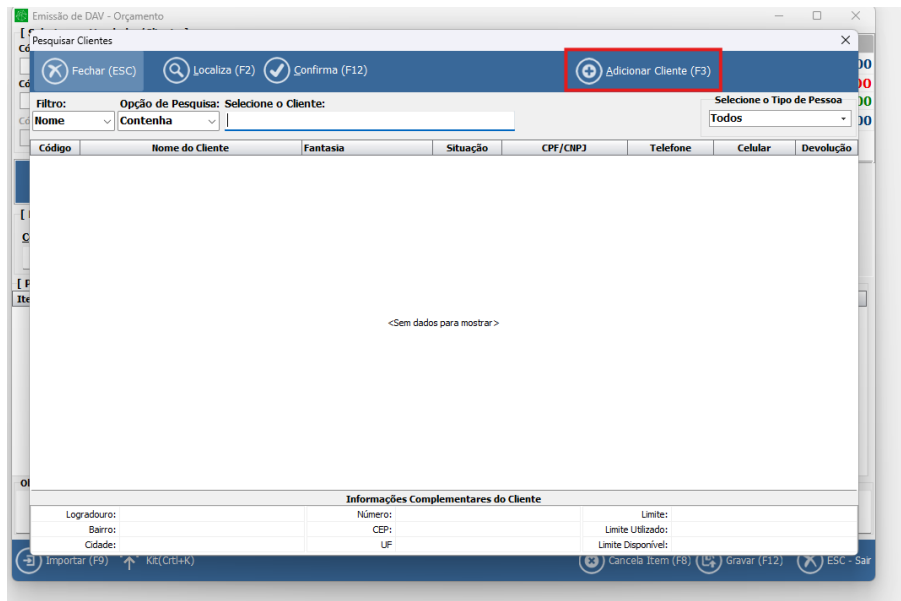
Emissão de DAV - Orçamento

Pesquisar Clientes

Fechar (ESC) Localiza (F2) Confirma (F12) Adicionar Cliente (F3)

Filtro: Nome
Opção de Pesquisa: Contenha
Selecione o Cliente:
Selecione o Tipo de Pessoa: Todos

| Código | Nome do Cliente | Fantasia | Situação | CPF/CNPJ | Telefone | Celular | Devolução |
|---|---|---|---|---|---|---|---|

<Sem dados para mostrar>

Informações Complementares do Cliente

| Logradouro: | | Número: | | Limite: | |
|---|---|---|---|---|---|
| Bairro: | | CEP: | | Limite Utilizado: | |
| Cidade: | | UF | | Limite Disponível: | |

Importar (F9) Kit(Crtl+K) Cancela Item (F8) Gravar (F12) ESC - Sair